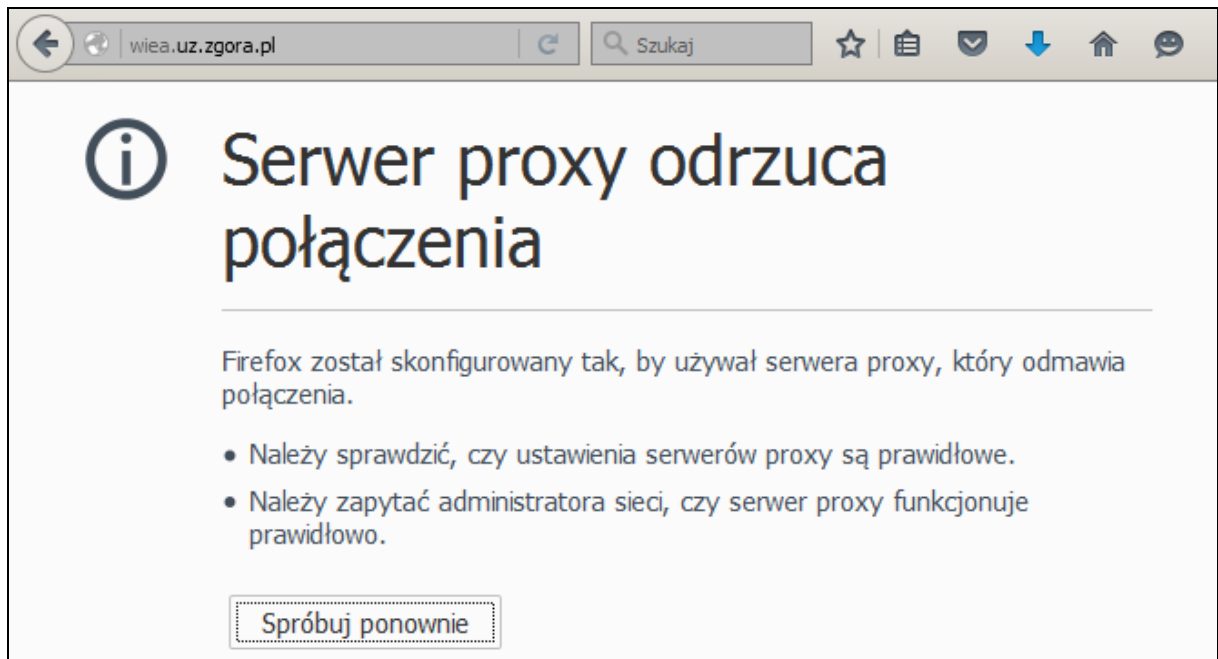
wiea.uz.zgora.pl

Szukaj

Serwer proxy odrzuca połączenia

Firefox został skonfigurowany tak, by używał serwera proxy, który odmawia połączenia.

• Należy sprawdzić, czy ustawienia serwerów proxy są prawidłowe.
• Należy zapytać administratora sieci, czy serwer proxy funkcjonuje prawidłowo.

Spróbuj ponownie